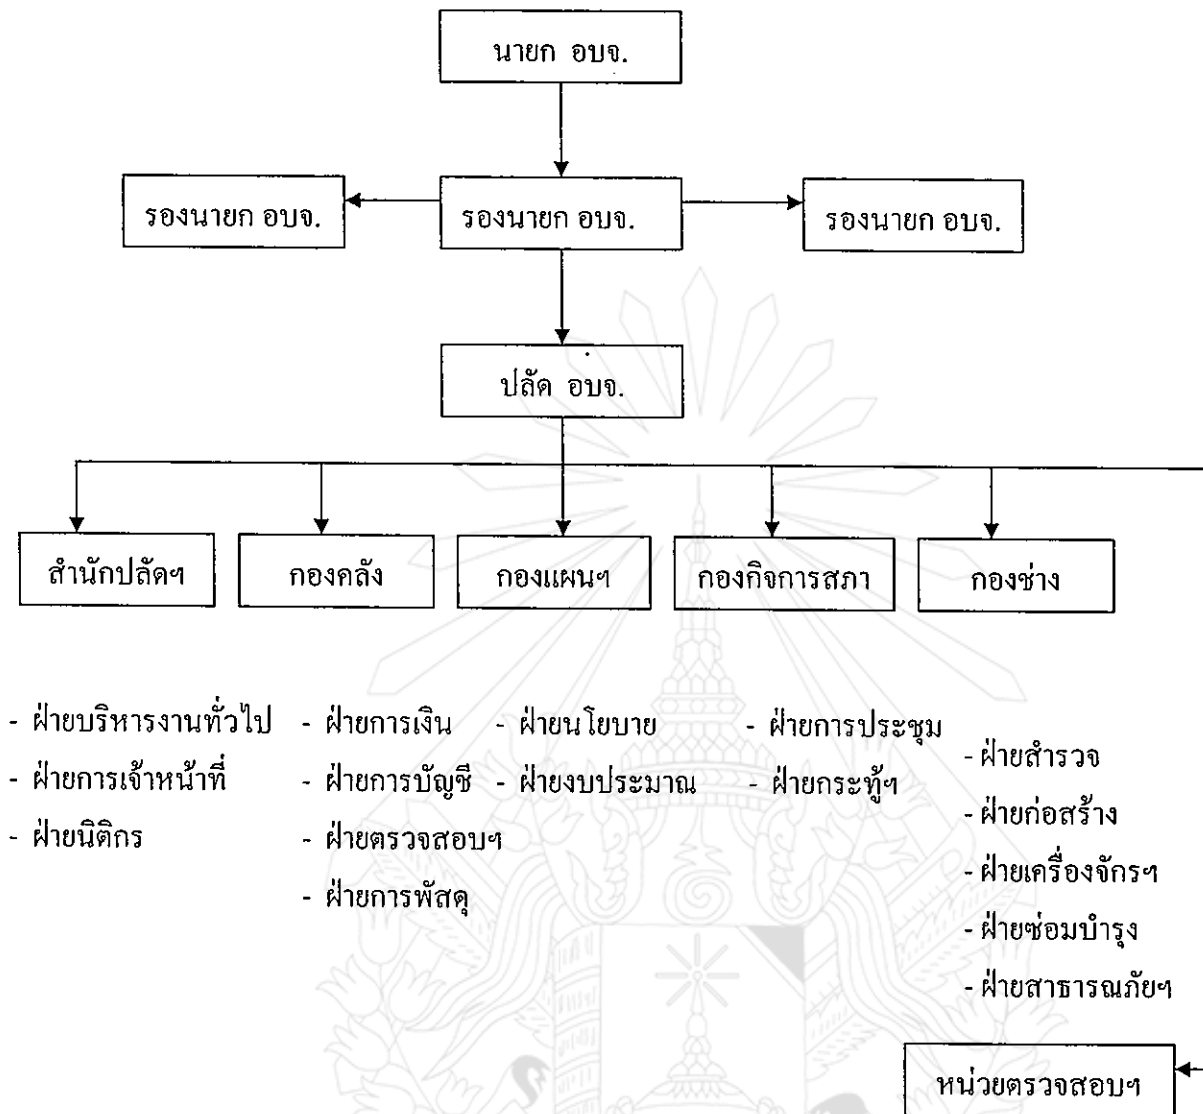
นายก อบจ.

รองนายก อบจ.

รองนายก อบจ.

รองนายก อบจ.

ปลัด อบจ.

สำนักปลัดฯ

กองคลัง

กองแผนฯ

กองกิจการสภา

กองช่าง

- ฝ่ายบริหารงานทั่วไป
- ฝ่ายการเจ้าหน้าที่
- ฝ่ายนิติกร

- ฝ่ายการเงิน
- ฝ่ายการบัญชี
- ฝ่ายตรวจสอบฯ
- ฝ่ายการพัสดุ

- ฝ่ายนโยบาย
- ฝ่ายงบประมาณ

- ฝ่ายการประชุม
- ฝ่ายกระทู้ฯ

- ฝ่ายสำรวจ
- ฝ่ายก่อสร้าง
- ฝ่ายเครื่องจักรฯ
- ฝ่ายซ่อมบำรุง
- ฝ่ายสาธารณภัยฯ

หน่วยตรวจสอบฯ